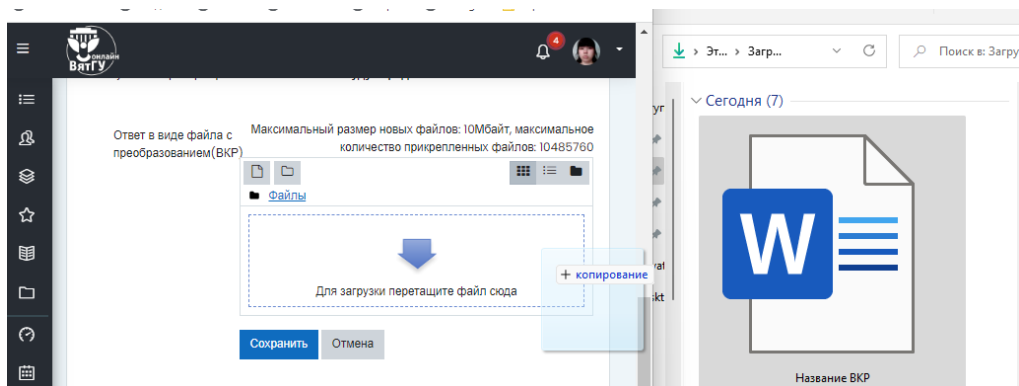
ВятГУ онлайн

4

Ответ в виде файла с преобразованием(ВКР)

Максимальный размер новых файлов: 10Мбайт, максимальное количество прикрепленных файлов: 10485760

Файлы

Для загрузки перетащите файл сюда

+ копирование

Сохранить

Отмена

Эт... › Загр...

Поиск в: Загру

Сегодня (7)

Название ВКР